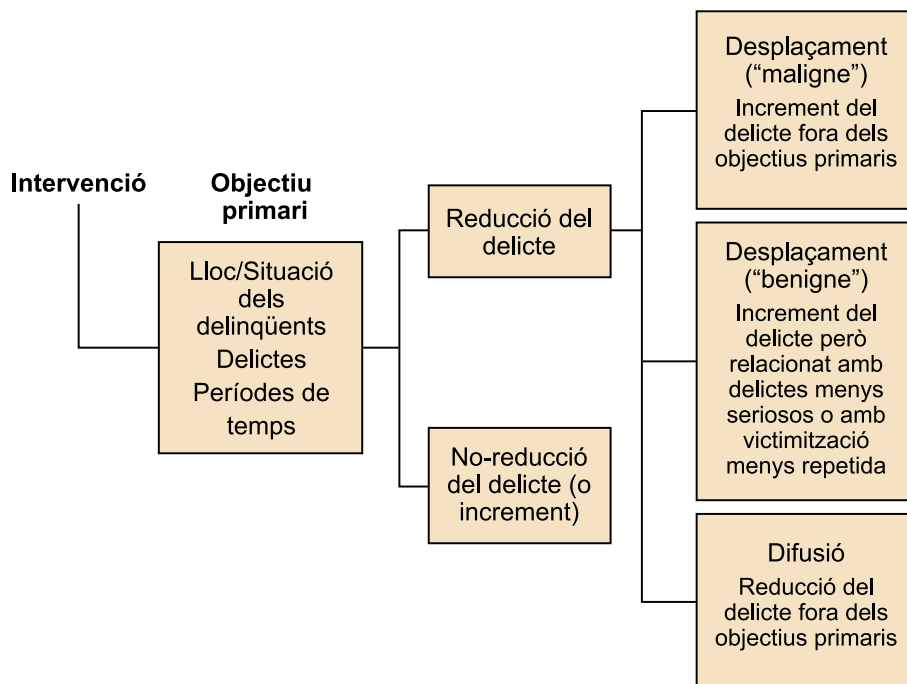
Intervenció

Objectiu primari

Lloc/Situació dels delinqüents
Delictes
Períodes de temps

Reducció del delicte

No-reducció del delicte (o increment)

Desplaçament ("maligne")
Increment del delicte fora dels objectius primaris

Desplaçament ("benigne")
Increment del delicte però relacionat amb delictes menys seriosos o amb victimització menys repetida

Difusió
Reducció del delicte fora dels objectius primaris